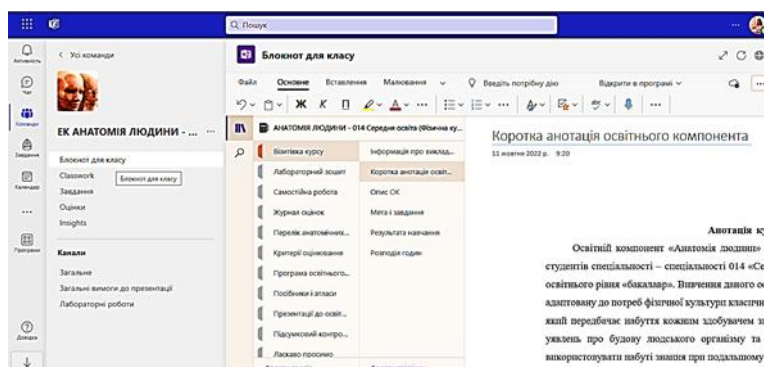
Q Пошук

Активність
Чат
Команди
Завдання
Календар
...
Програми
Довідка

< Усі команди

ЕК АНАТОМІЯ ЛЮДИНИ - ... ···

Блокнот для класу
Classwork
Блокнот для класу
Завдання
Оцінки
Insights

Канали
Загальне
Загальні вимоги до презентації
Лабораторні роботи

Блокнот для класу

Файл Основне Вставлення Малювання ⌄ Введіть потрібну дію Відкрити в програмі ⌄

Ж К П

АНАТОМІЯ ЛЮДИНИ - 014 Середня освіта (Фізична ку...

Візитівка курсу
Лабораторний зошит
Самостійна робота
Журнал оцінок
Перелік анатомічних...
Критерії оцінювання
Програма освітнього...
Посібники і атласи
Презентації до освіт...
Підсумковий контро...
Ласкаво просимо

Інформація про виклад...
Коротка анотація освіт...
Опис ОК
Мета і завдання
Результати навчання
Розподіл годин

Коротка анотація освітнього компонента
11 жовтня 2022 р. 9:20

Анотація ку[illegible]

Освітній компонент «Анатомія людини» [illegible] студентів спеціальності – спеціальності 014 «Се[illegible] освітнього рівня «бакалавр». Вивчення даного о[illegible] адаптовану до потреб фізичної культури класичн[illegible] який передбачає набуття кожним здобувачем з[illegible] уявлень про будову людського організму та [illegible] використовувати набуті знання при подальшому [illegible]